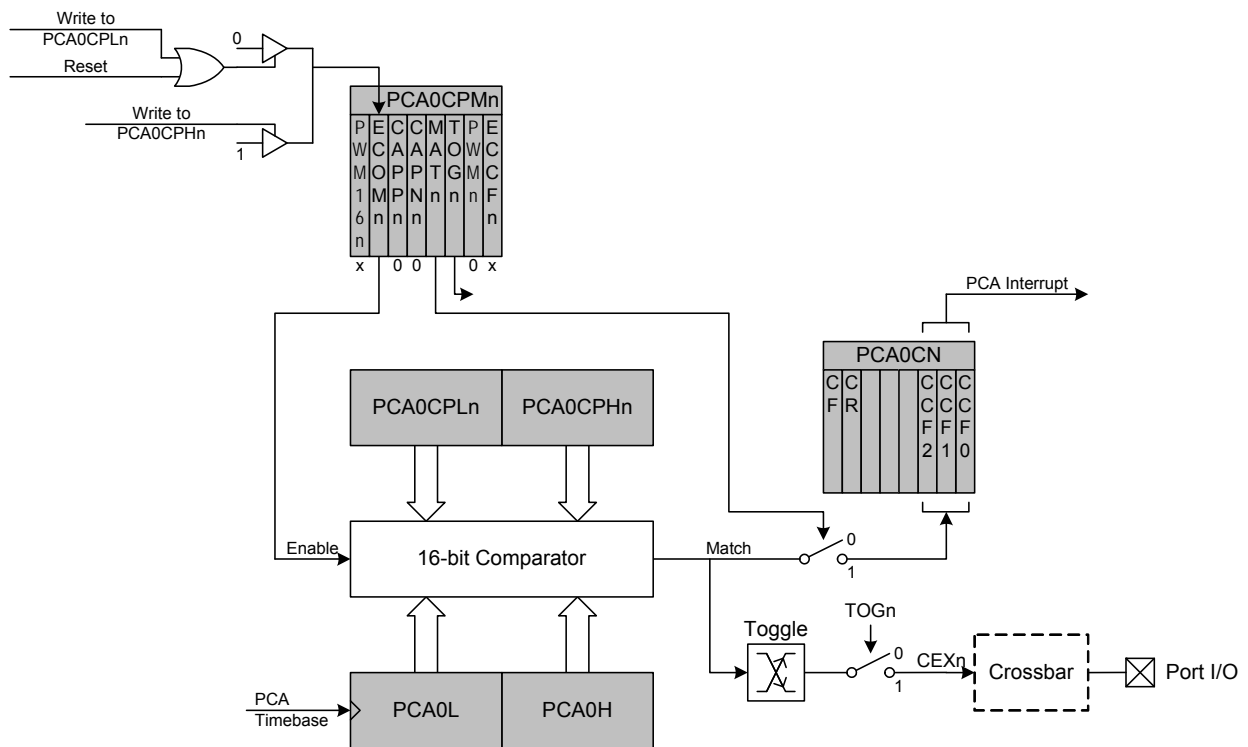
Write to PCA0CPLn

Reset

0

Write to PCA0CPHn

1

PCA0CPMn

| PWM16n | ECOMn | CAPPn | CAPNn | MATn | TOGn | PWMn | ECCFn |
|---|---|---|---|---|---|---|---|
| x | | 0 | 0 | | | 0 | x |

PCA Interrupt

PCA0CN

| CF | CR | | | | CCF2 | CCF1 | CCF0 |
|---|---|---|---|---|---|---|---|

PCA0CPLn

PCA0CPHn

Enable

16-bit Comparator

Match

0

1

TOGn

Toggle

0

1

CEXn

Crossbar

Port I/O

PCA Timebase

PCA0L

PCA0H